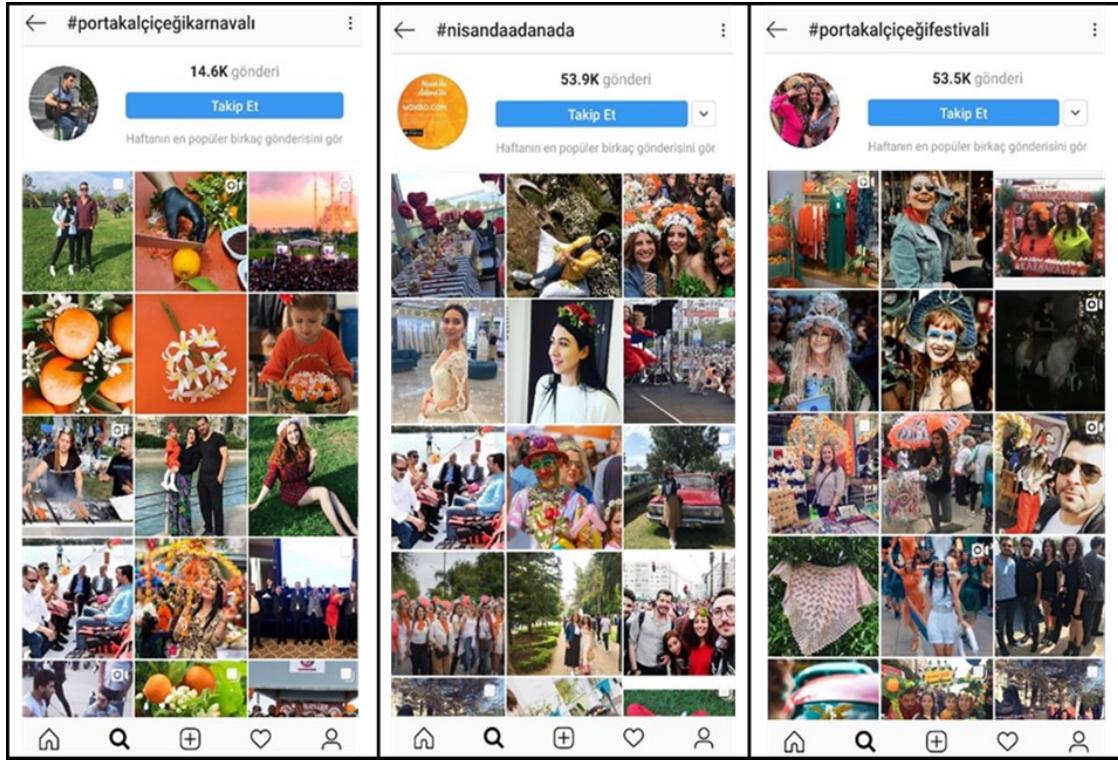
#portakalçiçeğikarnavalı

14.6K gönderi

Takip Et

Haftanın en popüler birkaç gönderisini gör

#nisandaadanada

53.9K gönderi

Takip Et

Haftanın en popüler birkaç gönderisini gör

#portakalçiçeğifestivali

53.5K gönderi

Takip Et

Haftanın en popüler birkaç gönderisini gör